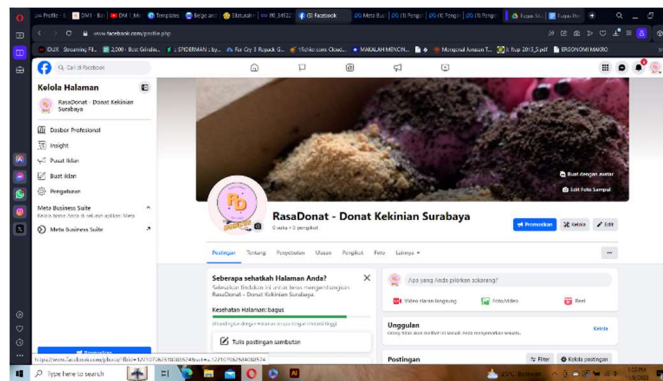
(3) Facebook

www.facebook.com/profile.php

Cari di Facebook

Kelola Halaman

RasaDonat - Donat Kekinian Surabaya

Dasbor Profesional

Insight

Pusat Iklan

Buat Iklan

Pengaturan

Meta Business Suite

Meta Business Suite

Buat dengan avatar

Edit Foto Sampul

RasaDonat - Donat Kekinian Surabaya

0 suka • 0 pengikut

Promosikan

Kelola

Edit

Postingan

Tentang

Penyebutan

Ulasan

Pengikut

Foto

Lainnya

Seberapa sehatkah Halaman Anda?

Kesehatan Halaman: bagus

Tulis postingan sambutan

Apa yang Anda pikirkan sekarang?

Video siaran langsung

Foto/video

Reel

Unggulan

Kelola

Postingan

Filter

Kelola postingan

Type here to search